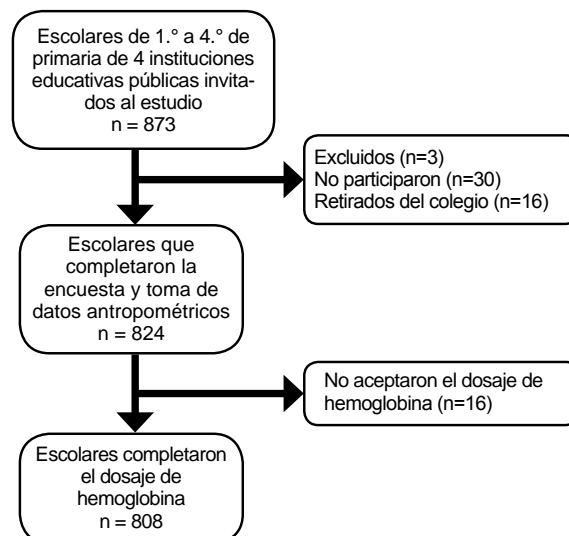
Escolares de 1.° a 4.° de primaria de 4 instituciones educativas públicas invitados al estudio
n = 873

Excluidos (n=3)
No participaron (n=30)
Retirados del colegio (n=16)

Escolares que completaron la encuesta y toma de datos antropométricos
n = 824

No aceptaron el dosaje de hemoglobina (n=16)

Escolares completaron el dosaje de hemoglobina
n = 808